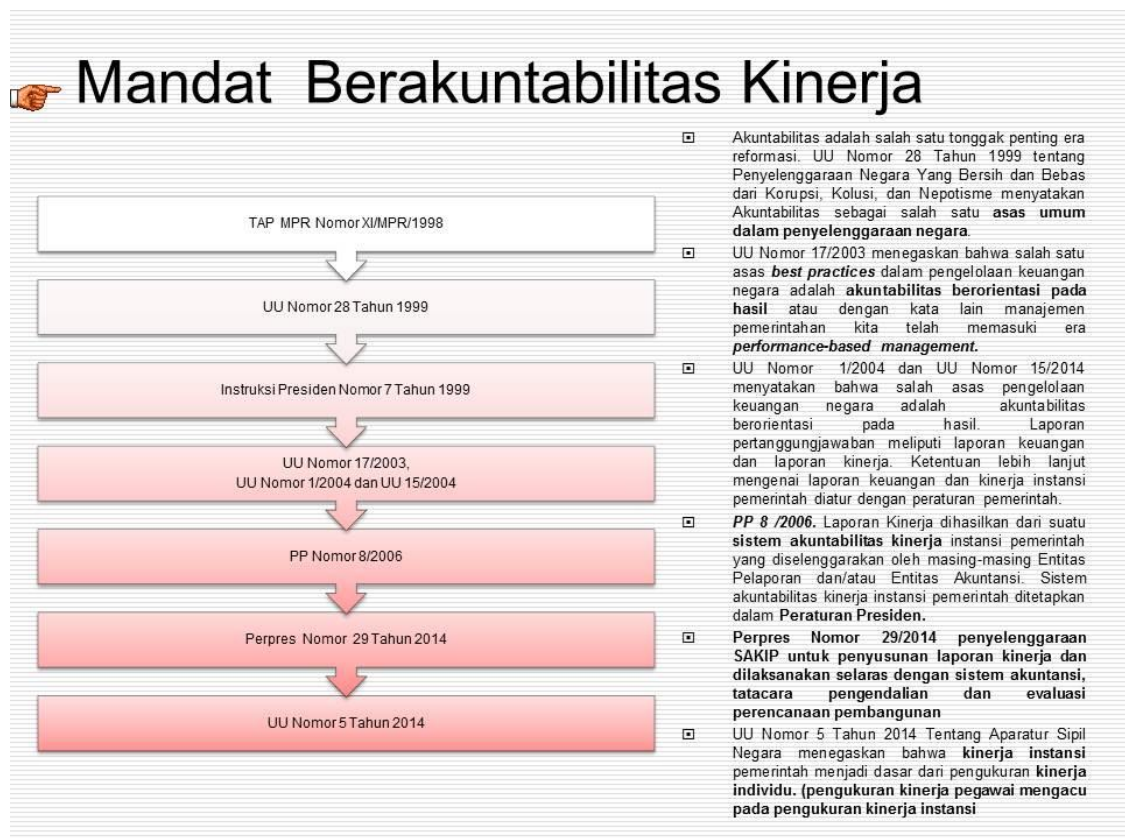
Mandat Berakuntabilitas Kinerja

TAP MPR Nomor XI/MPR/1998

UU Nomor 28 Tahun 1999

Instruksi Presiden Nomor 7 Tahun 1999

UU Nomor 17/2003,
UU Nomor 1/2004 dan UU 15/2004

PP Nomor 8/2006

Perpres Nomor 29 Tahun 2014

UU Nomor 5 Tahun 2014

Akuntabilitas adalah salah satu tonggak penting era reformasi. UU Nomor 28 Tahun 1999 tentang Penyelenggaraan Negara Yang Bersih dan Bebas dari Korupsi, Kolusi, dan Nepotisme menyatakan Akuntabilitas sebagai salah satu **asas umum dalam penyelenggaraan negara**.

UU Nomor 17/2003 menegaskan bahwa salah satu asas ***best practices*** dalam pengelolaan keuangan negara adalah **akuntabilitas berorientasi pada hasil** atau dengan kata lain manajemen pemerintahan kita telah memasuki era ***performance-based management.***

UU Nomor 1/2004 dan UU Nomor 15/2014 menyatakan bahwa salah asas pengelolaan keuangan negara adalah hasil akuntabilitas berorientasi pada hasil. Laporan pertanggungjawaban meliputi laporan keuangan dan laporan kinerja. Ketentuan lebih lanjut mengenai laporan keuangan dan kinerja instansi pemerintah diatur dengan peraturan pemerintah.

***PP 8 /2006.*** Laporan Kinerja dihasilkan dari suatu **sistem akuntabilitas kinerja** instansi pemerintah yang diselenggarakan oleh masing-masing Entitas Pelaporan dan/atau Entitas Akuntansi. Sistem akuntabilitas kinerja instansi pemerintah ditetapkan dalam **Peraturan Presiden.**

**Perpres Nomor 29/2014 penyelenggaraan SAKIP untuk penyusunan laporan kinerja dan dilaksanakan selaras dengan sistem akuntansi, tatacara pengendalian dan evaluasi perencanaan pembangunan**

UU Nomor 5 Tahun 2014 Tentang Aparatur Sipil Negara menegaskan bahwa **kinerja instansi** pemerintah menjadi dasar dari pengukuran **kinerja individu. (pengukuran kinerja pegawai mengacu pada pengukuran kinerja instansi**